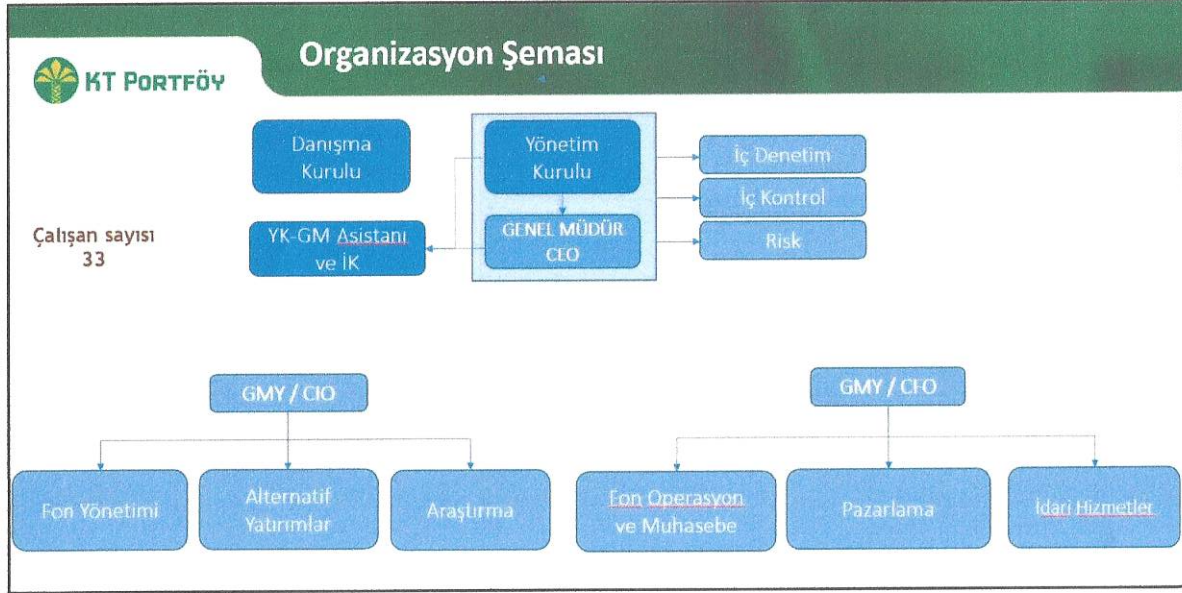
KT PORTFÖY

Organizasyon Şeması

Danışma Kurulu

Yönetim Kurulu

GENEL MÜDÜR CEO

İç Denetim

İç Kontrol

Risk

Çalışan sayısı 33

YK-GM Asistanı ve İK

GMY / CIO

Fon Yönetimi

Alternatif Yatırımlar

Araştırma

GMY / CFO

Fon Operasyon ve Muhasebe

Pazarlama

İdari Hizmetler